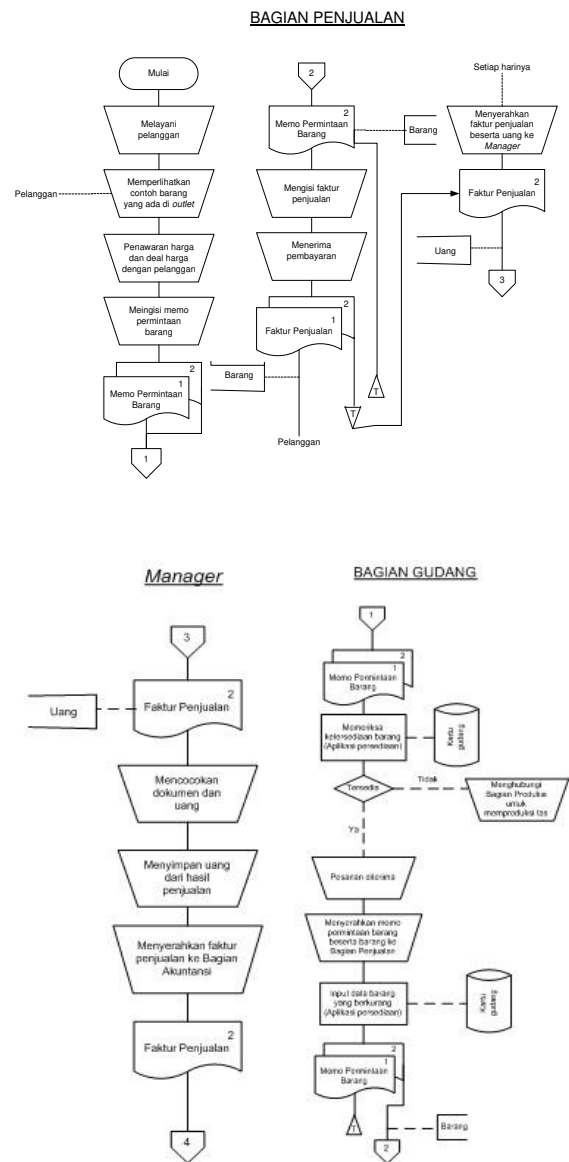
BAGIAN PENJUALAN

Mulai

Melayani pelanggan

Pelanggan

Memperlihatkan contoh barang yang ada di *outlet*

Penawaran harga dan deal harga dengan pelanggan

Meingisi memo permintaan barang

2
1
Memo Permintaan Barang

Barang

1

2

2
Memo Permintaan Barang

Barang

Mengisi faktur penjualan

Menerima pembayaran

2
1
Faktur Penjualan

Pelanggan

T

T

Setiap harinya

Menyerahkan faktur penjualan beserta uang ke *Manager*

2
Faktur Penjualan

Uang

3

*Manager*

3

Uang

2
Faktur Penjualan

Mencocokan dokumen dan uang

Menyimpan uang dari hasil penjualan

Menyerahkan faktur penjualan ke Bagian Akuntansi

2
Faktur Penjualan

4

BAGIAN GUDANG

1

2
1
Memo Permintaan Barang

Memeriksa ketersediaan barang (Aplikasi persediaan)

Kartu gudang

Tersedia

Tidak

Menghubungi Bagian Produksi untuk memproduksi tas

Ya

Pesanan diterima

Menyerahkan memo permintaan barang beserta barang ke Bagian Penjualan

Input data barang yang berkurang (Aplikasi persediaan)

Kartu gudang

2
1
Memo Permintaan Barang

T

2

Barang